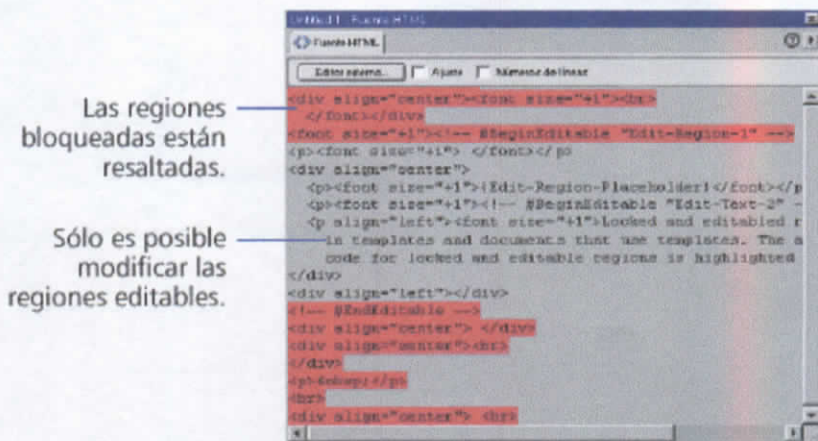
Las regiones bloqueadas están resaltadas.

Sólo es posible modificar las regiones editables.

Untitled-1 - Fuente HTML

Fuente HTML

Editor externo... Ajuste Números de líneas

<div align="center"><font size="+1"><br>
</font></div>
<font size="+1"><!-- #BeginEditable "Edit-Region-1" -->
<p><font size="+1"> </font></p>
<div align="center">
<p><font size="+1">{Edit-Region-Placeholder}</font></p
<p><font size="+1"><!-- #BeginEditable "Edit-Text-2" -
<p align="left"><font size="+1">Locked and editabled r
in templates and documents that use templates. The a
code for locked and editable regions is highlighted
</div>
<div align="left"></div>
<!-- #EndEditable -->
<div align="center"> </div>
<div align="center"><br>
</div>
<p>&nbsp;</p>
<br>
<div align="center"> <br>